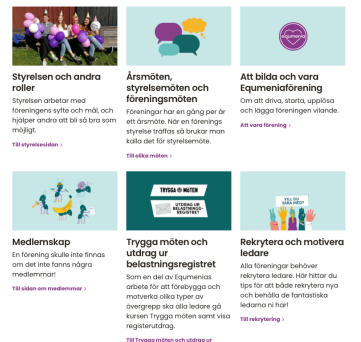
Styrelsen och andra roller

Styrelsen arbetar med föreningens syfte och mål, och hjälper andra att bli så bra som möjligt.

Till styrelsesidan >

Årsmöten, styrelsemöten och föreningsmöten

Föreningar har en gång per år ett årsmöte. När en förenings styrelse träffas så brukar man kalla det för styrelsemöte.

Till olika möten >

Att bilda och vara Equmeniaförening

Om att driva, starta, upplösa och lägga föreningen vilande.

Att vara förening >

Medlemskap

En förening skulle inte finnas om det inte fanns några medlemmar!

Till sidan om medlemmar >

TRYGGA MÖTEN

UTDRAG UR BELASTNINGSREGISTRET

Trygga möten och utdrag ur belastningsregistret

Som en del av Equmenias arbete för att förebygga och motverka olika typer av övergrepp ska alla ledare gå kursen Trygga möten samt visa registerutdrag.

Till Trygga möten och utdrag ur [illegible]

VILL DU VARA MED?

Rekrytera och motivera ledare

Alla föreningar behöver rekrytera ledare. Här hittar du tips för att både rekrytera nya och behålla de fantastiska ledarna ni har!

Till rekrytering >